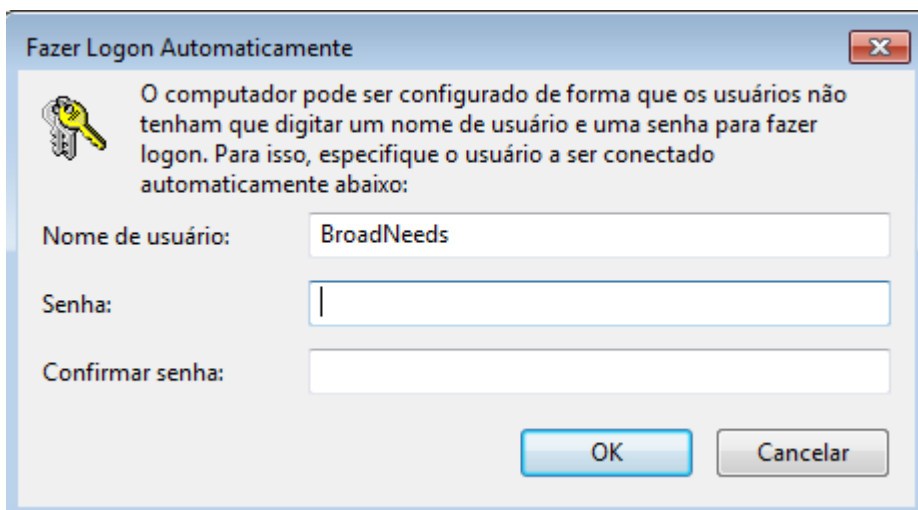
Fazer Logon Automaticamente

O computador pode ser configurado de forma que os usuários não tenham que digitar um nome de usuário e uma senha para fazer logon. Para isso, especifique o usuário a ser conectado automaticamente abaixo:

Nome de usuário: BroadNeeds

Senha:

Confirmar senha:

OK

Cancelar